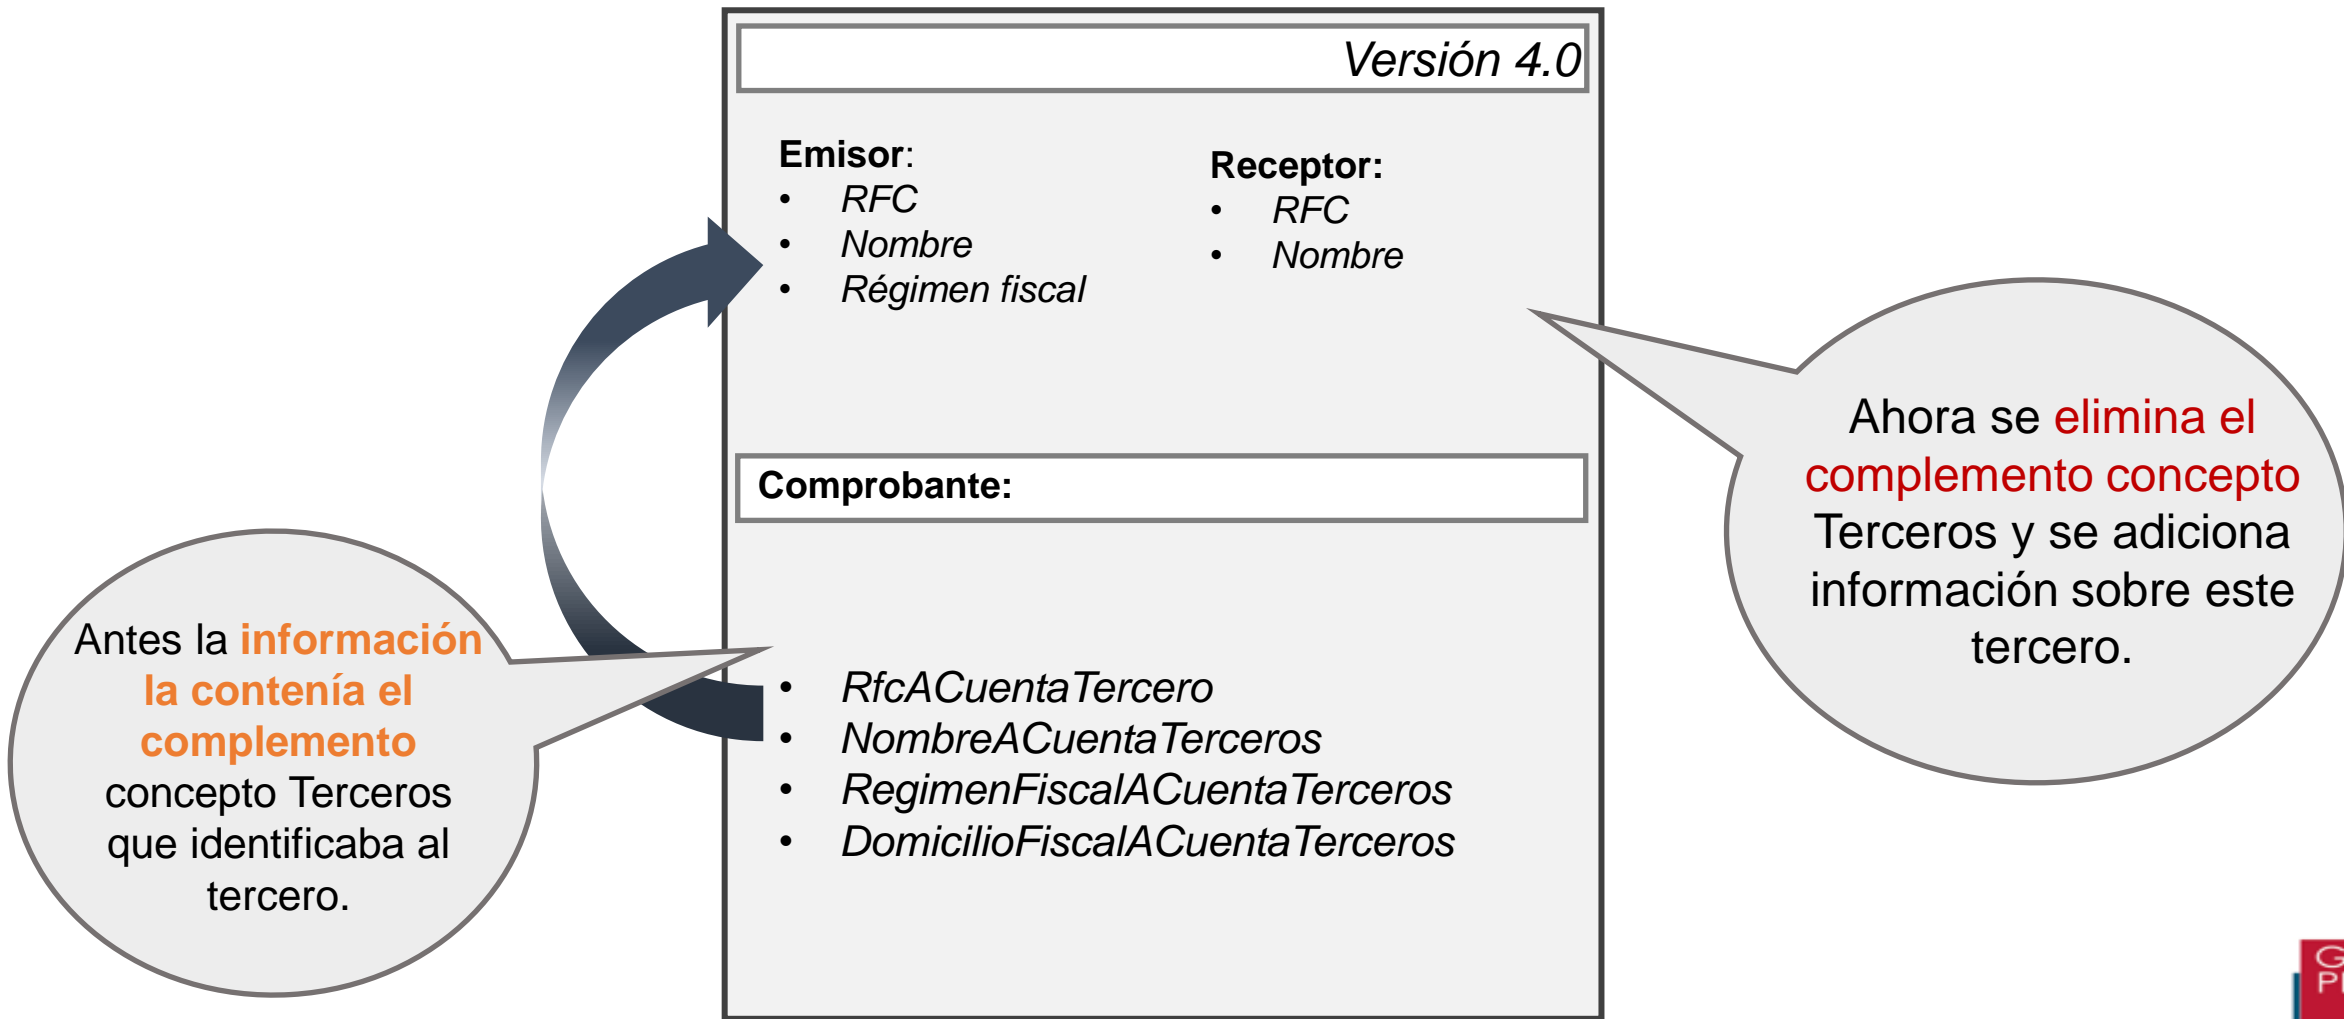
Versión 4.0

Emisor:
- RFC
- Nombre
- Régimen fiscal

Receptor:
- RFC
- Nombre

Comprobante:

- RfcACuentaTercero
- NombreACuentaTerceros
- RegimenFiscalACuentaTerceros
- DomicilioFiscalACuentaTerceros

Antes la información la contenía el complemento concepto Terceros que identificaba al tercero.

Ahora se elimina el complemento concepto Terceros y se adiciona información sobre este tercero.

G
P